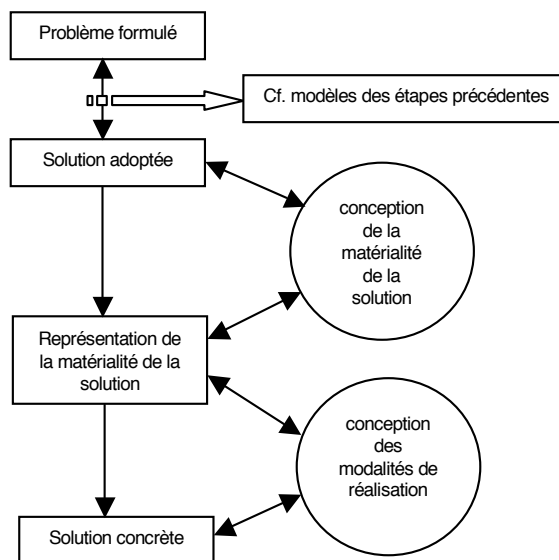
Problème formulé

Cf. modèles des étapes précédentes

Solution adoptée

conception de la matérialité de la solution

Représentation de la matérialité de la solution

conception des modalités de réalisation

Solution concrète